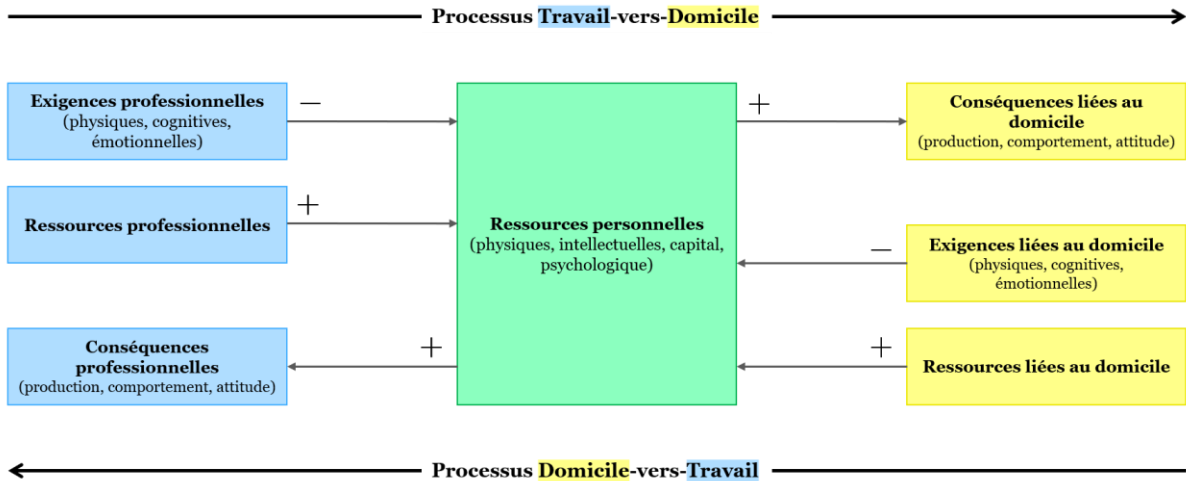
Processus Travail-vers-Domicile

Exigences professionnelles
(physiques, cognitives, émotionnelles)

−

Ressources professionnelles

+

Conséquences professionnelles
(production, comportement, attitude)

+

Ressources personnelles
(physiques, intellectuelles, capital, psychologique)

+

Conséquences liées au domicile
(production, comportement, attitude)

−

Exigences liées au domicile
(physiques, cognitives, émotionnelles)

+

Ressources liées au domicile

Processus Domicile-vers-Travail